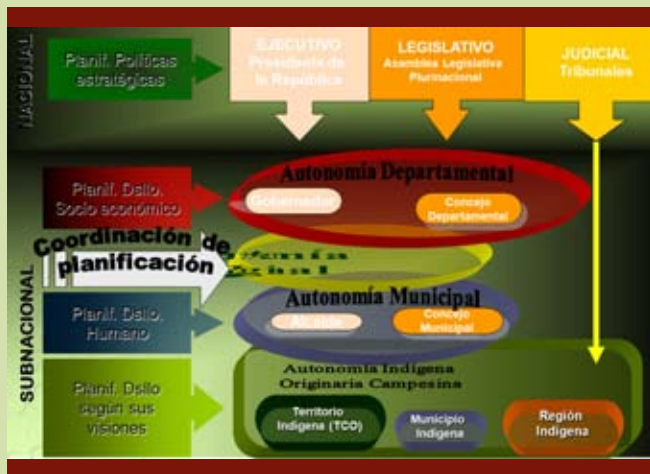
NACIONAL

Planif. Políticas estratégicas

EJECUTIVO
Presidente de la República

LEGISLATIVO
Asamblea Legislativa Plurinacional

JUDICIAL
Tribunales

SUBNACIONAL

Planif. Dsllo. Socio económico

Autonomía Departamental

Gobernador

Concejo Departamental

Coordinación de planificación

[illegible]

Planif. Dsllo. Humano

Autonomía Municipal

Alcalde

Concejo Municipal

Planif. Dsllo según sus visiones

Autonomía Indígena Originaria Campesina

Territorio Indígena (TCO)

Municipio Indígena

Región Indígena